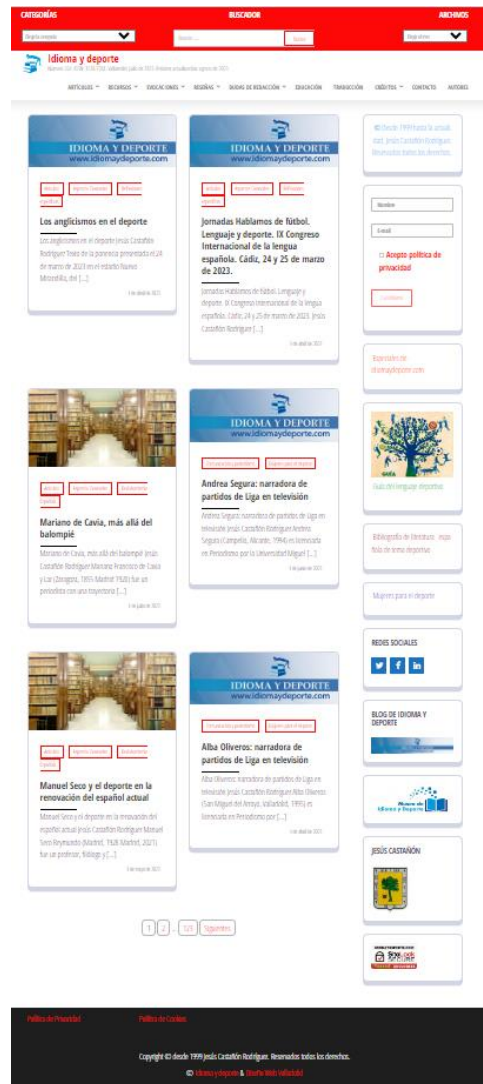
CATEGORÍAS
BUSCADOR
ARCHIVOS
Elegir la categoría
Buscar
Buscar
Elegir el mes

Idioma y deporte
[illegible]

ARTÍCULOS RECURSOS EDUCACIONES RESEÑAS GUÍAS DE REDACCIÓN EDUCACIÓN TRADUCCIÓN CRÉDITOS CONTACTO AUTORES

IDIOMA Y DEPORTE
www.idiomaydeporte.com

Artículos Jesús Castañón Reflexiones españolas

Los anglicismos en el deporte

Los anglicismos en el deporte Jesús Castañón Rodríguez Texto de la ponencia presentada el 24 de marzo de 2023 en el estadio Nuevo Mirandilla, del [...]

IDIOMA Y DEPORTE
www.idiomaydeporte.com

Artículos Jesús Castañón Reflexiones españolas

Jornadas Hablamos de fútbol. Lenguaje y deporte. IX Congreso Internacional de la lengua española. Cádiz, 24 y 25 de marzo de 2023.

Jornadas Hablamos de fútbol. Lenguaje y deporte. IX Congreso Internacional de la lengua española. Cádiz, 24 y 25 de marzo de 2023. Jesús Castañón Rodríguez [...]

Artículos Jesús Castañón Semblanzas

Mariano de Cavia, más allá del balompié

Mariano de Cavia, más allá del balompié Jesús Castañón Rodríguez Mariano Francisco de Cavia y Lac (Zaragoza, 1855-Madrid 1920) fue un periodista con una trayectoria [...]

IDIOMA Y DEPORTE
www.idiomaydeporte.com

Comunicación y periodismo Mujeres para el deporte

Andrea Segura: narradora de partidos de Liga en televisión

Andrea Segura: narradora de partidos de Liga en televisión Jesús Castañón Rodríguez Andrea Segura (Campello, Alicante, 1994) es licenciada en Periodismo por la Universidad Miguel [...]

Artículos Jesús Castañón Semblanzas

Manuel Seco y el deporte en la renovación del español actual

Manuel Seco y el deporte en la renovación del español actual Jesús Castañón Rodríguez Manuel Seco Reymundo (Madrid, 1928-Madrid, 2021) fue un profesor, filólogo y [...]

IDIOMA Y DEPORTE
www.idiomaydeporte.com

Comunicación y periodismo Mujeres para el deporte

Alba Oliveros: narradora de partidos de Liga en televisión

Alba Oliveros: narradora de partidos de Liga en televisión Jesús Castañón Rodríguez Alba Oliveros (San Miguel del Arroyo, Valladolid, 1995) es licenciada en Periodismo por [...]

1 2 ... 123 Siguiente

© Desde 1999 para la actualidad. Jesús Castañón Rodríguez. Reservados todos los derechos.

Nombre
E-mail
Acepto política de privacidad
Suscribirse

Especiales de idiomaydeporte.com

Guía del lenguaje deportivo

Bibliografía de literatura inspirada de tema deportivo

Mujeres para el deporte

REDES SOCIALES

BLOG DE IDIOMA Y DEPORTE

Museo de Idioma y Deporte

JESÚS CASTAÑÓN

Política de Privacidad
Política de Cookies

Copyright © desde 1999 Jesús Castañón Rodríguez. Reservados todos los derechos.
© Idioma y deporte & Diseño Web Valladolid